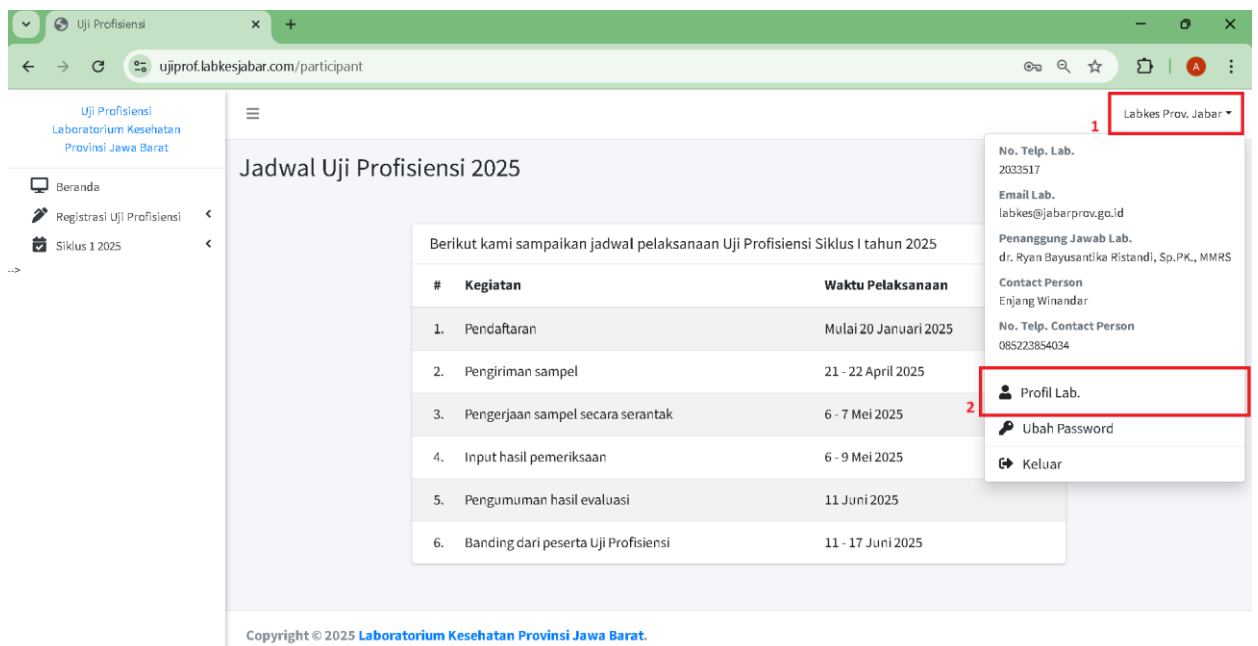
Uji Profisiensi
ujiprof.labkesjabar.com/participant

Uji Profisiensi Laboratorium Kesehatan Provinsi Jawa Barat

Beranda
Registrasi Uji Profisiensi
Siklus 1 2025

-->

Labkes Prov. Jabar
1

Jadwal Uji Profisiensi 2025

Berikut kami sampaikan jadwal pelaksanaan Uji Profisiensi Siklus I tahun 2025

| # | Kegiatan | Waktu Pelaksanaan |
|---|---|---|
| 1. | Pendaftaran | Mulai 20 Januari 2025 |
| 2. | Pengiriman sampel | 21 - 22 April 2025 |
| 3. | Pengerjaan sampel secara serantak | 6 - 7 Mei 2025 |
| 4. | Input hasil pemeriksaan | 6 - 9 Mei 2025 |
| 5. | Pengumuman hasil evaluasi | 11 Juni 2025 |
| 6. | Banding dari peserta Uji Profisiensi | 11 - 17 Juni 2025 |

No. Telp. Lab.
2033517
Email Lab.
labkes@jabarprov.go.id
Penanggung Jawab Lab.
dr. Ryan Bayusantika Ristandi, Sp.PK., MMRS
Contact Person
Enjang Winandar
No. Telp. Contact Person
085223854034

2
Profil Lab.
Ubah Password
Keluar

Copyright © 2025 Laboratorium Kesehatan Provinsi Jawa Barat.